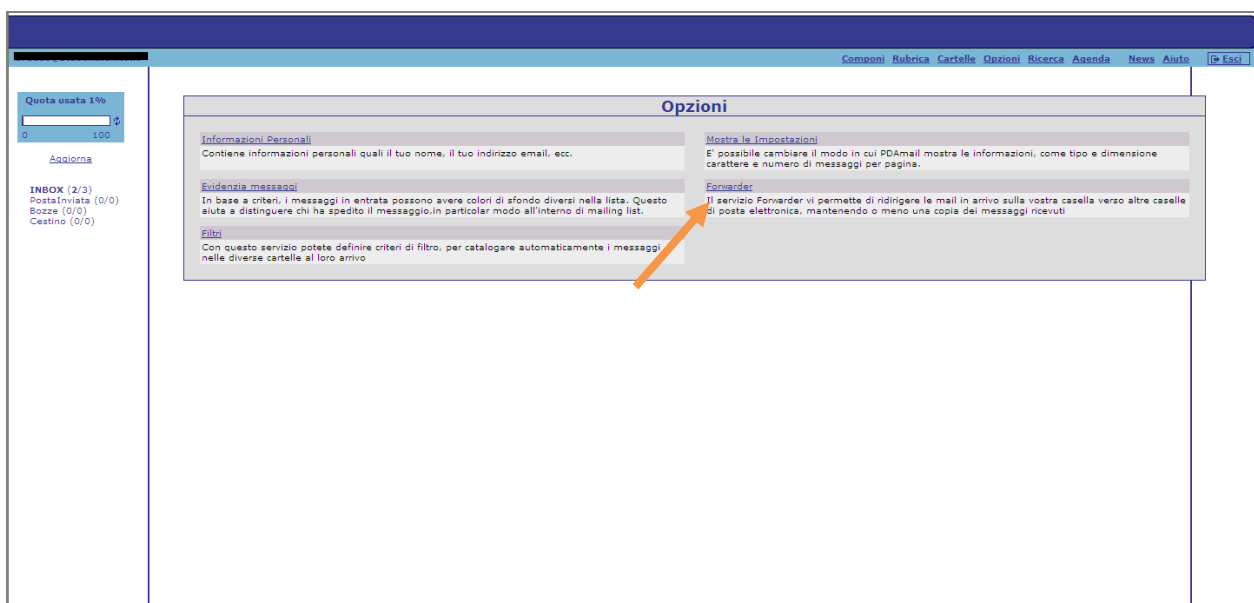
Componi Rubrica Cartelle Opzioni Ricerca Agenda News Aiuto Esci

Quota usata 1%

0 100

Aggiorna

INBOX (2/3)
PostaInviata (0/0)
Bozze (0/0)
Cestino (0/0)

Opzioni

Informazioni Personali
Contiene informazioni personali quali il tuo nome, il tuo indirizzo email, ecc.

Evidenzia messaggi
In base a criteri, i messaggi in entrata possono avere colori di sfondo diversi nella lista. Questo aiuta a distinguere chi ha spedito il messaggio,in particolar modo all'interno di mailing list.

Filtri
Con questo servizio potete definire criteri di filtro, per catalogare automaticamente i messaggi nelle diverse cartelle al loro arrivo

Mostra le Impostazioni
E' possibile cambiare il modo in cui PDAmail mostra le informazioni, come tipo e dimensione carattere e numero di messaggi per pagina.

Forwarder
Il servizio Forwarder vi permette di ridirigere le mail in arrivo sulla vostra casella verso altre caselle di posta elettronica, mantenendo o meno una copia dei messaggi ricevuti